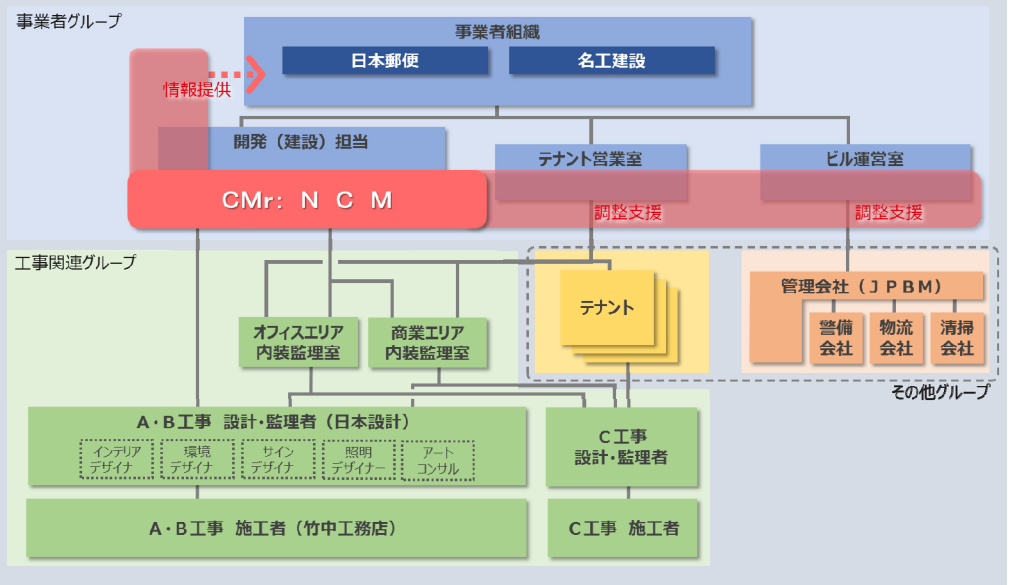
事業者グループ

事業者組織

日本郵便

名工建設

情報提供

開発（建設）担当

テナント営業室

ビル運営室

CMr： N C M

調整支援

調整支援

工事関連グループ

オフィスエリア内装監理室

商業エリア内装監理室

テナント

管理会社（ＪＰＢＭ）

警備会社

物流会社

清掃会社

その他グループ

A・B工事 設計・監理者（日本設計）

インテリアデザイナ

環境デザイナ

サインデザイナ

照明デザイナー

アートコンサル

C工事 設計・監理者

A・B工事 施工者（竹中工務店）

C工事 施工者